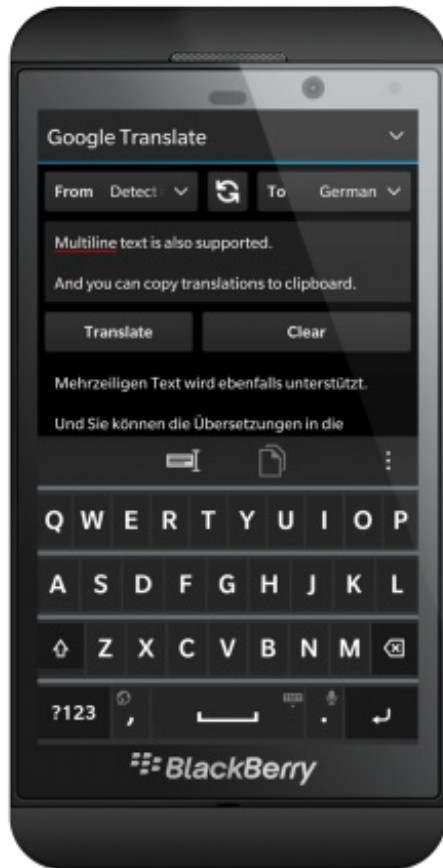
Google Translate

From Detect

To German

Multiline text is also supported.

And you can copy translations to clipboard.

Translate

Clear

Mehrzeiligen Text wird ebenfalls unterstützt.

Und Sie können die Übersetzungen in die

Q W E R T Y U I O P

A S D F G H J K L

Z X C V B N M

?123 ,

.

BlackBerry